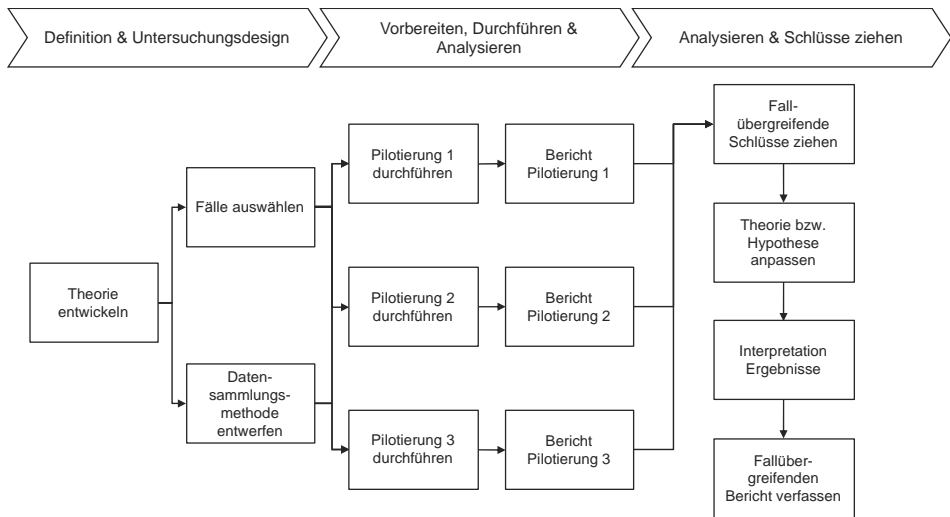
Definition & Untersuchungsdesign

Vorbereiten, Durchführen & Analysieren

Analysieren & Schlüsse ziehen

Theorie entwickeln

Fälle auswählen

Datensammlungsmethode entwerfen

Pilotierung 1 durchführen

Pilotierung 2 durchführen

Pilotierung 3 durchführen

Bericht Pilotierung 1

Bericht Pilotierung 2

Bericht Pilotierung 3

Fallübergreifende Schlüsse ziehen

Theorie bzw. Hypothese anpassen

Interpretation Ergebnisse

Fallübergreifenden Bericht verfassen